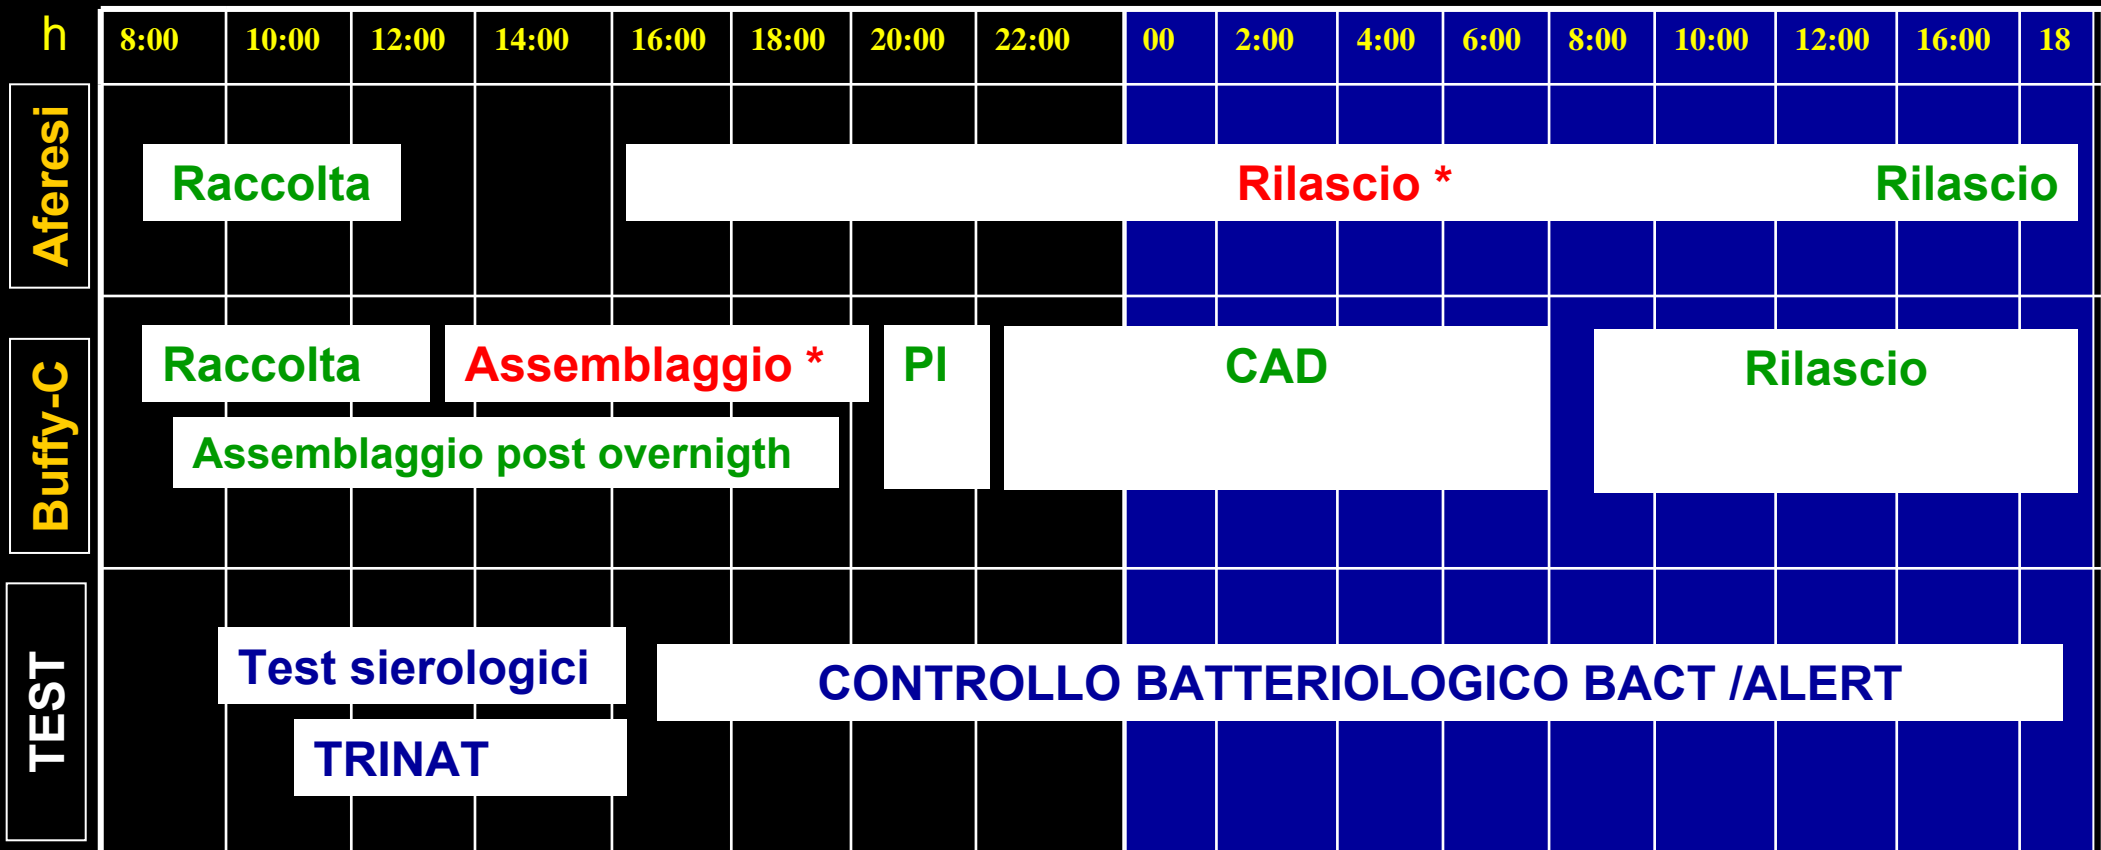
| h | 8:00 | 10:00 | 12:00 | 14:00 | 16:00 | 18:00 | 20:00 | 22:00 | 00 | 2:00 | 4:00 | 6:00 | 8:00 | 10:00 | 12:00 | 16:00 | 18 |
|---|---|---|---|---|---|---|---|---|---|---|---|---|---|---|---|---|---|

Aferesi

Raccolta

Rilascio *

Rilascio

Buffy-C

Raccolta

Assemblaggio *

PI

CAD

Rilascio

Assemblaggio post overnigth

TEST

Test sierologici

CONTROLLO BATTERIOLOGICO BACT /ALERT

TRINAT